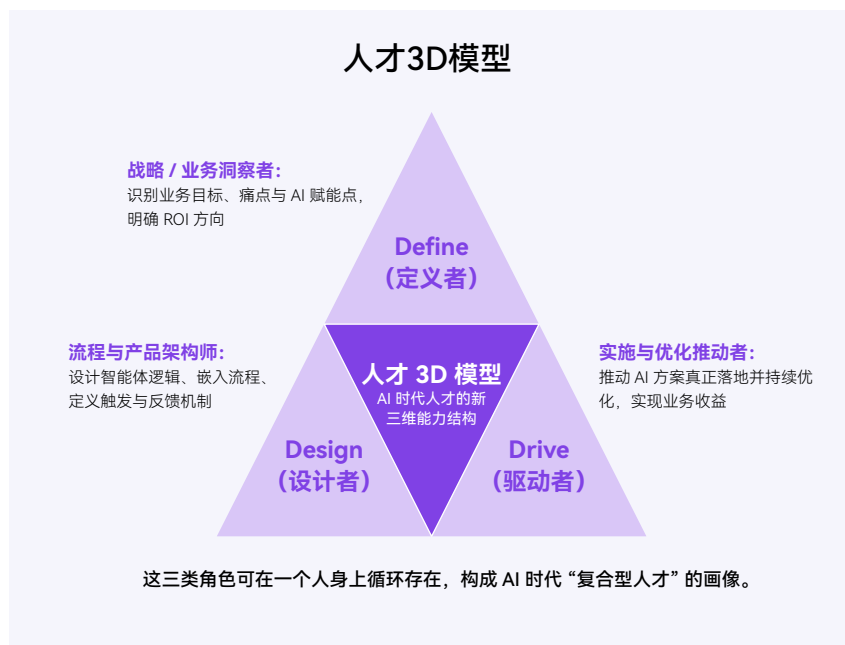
人才3D模型

战略 / 业务洞察者：
识别业务目标、痛点与 AI 赋能点，明确 ROI 方向

Define
（定义者）

流程与产品架构师：
设计智能体逻辑、嵌入流程、定义触发与反馈机制

人才 3D 模型
AI 时代人才的新三维能力结构

实施与优化推动者：
推动 AI 方案真正落地并持续优化，实现业务收益

Design
（设计者）

Drive
（驱动者）

这三类角色可在一个人身上循环存在，构成 AI 时代 “复合型人才” 的画像。